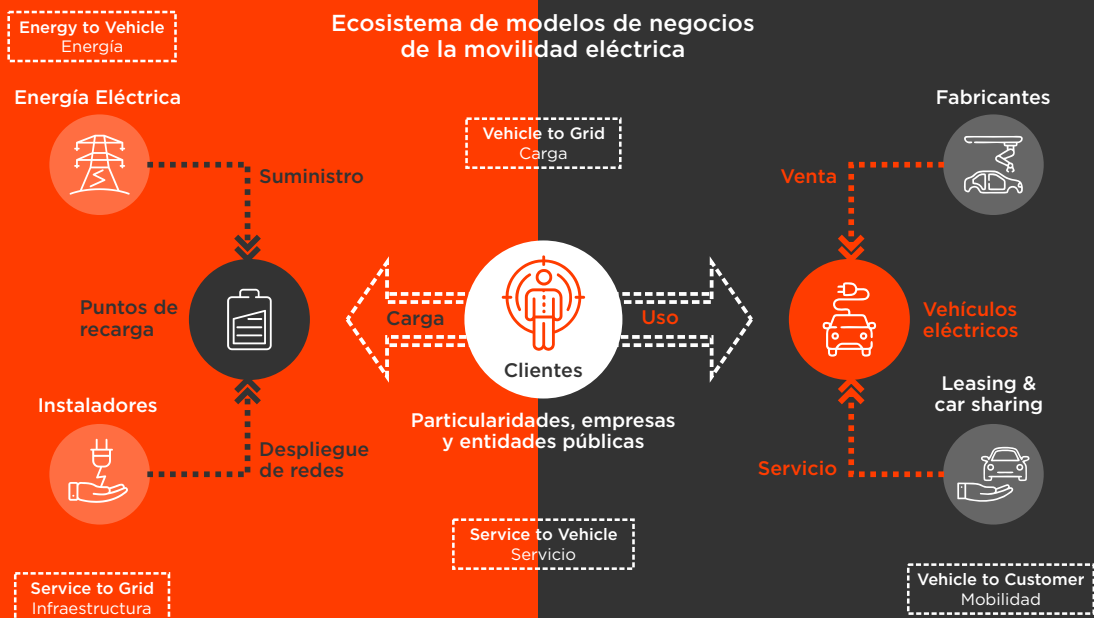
Energy to Vehicle
Energía

Ecosistema de modelos de negocios de la movilidad eléctrica

Energía Eléctrica

Suministro

Vehicle to Grid
Carga

Fabricantes

Venta

Puntos de recarga

Carga

Clientes

Uso

Vehículos eléctricos

Leasing & car sharing

Instaladores

Despliegue de redes

Particularidades, empresas y entidades públicas

Servicio

Service to Vehicle
Servicio

Service to Grid
Infraestructura

Vehicle to Customer
Mobilidad